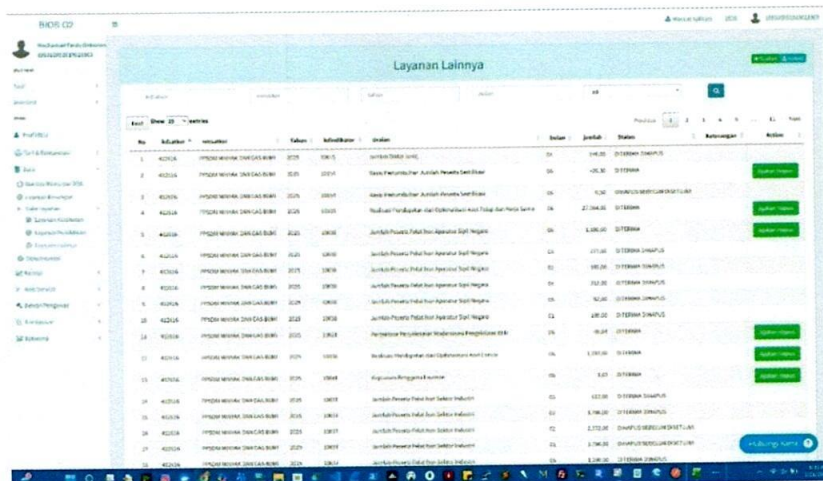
BIOS G2

Layanan Lainnya

Show 25 entries

| No | kdsatker | wsatker | Tahun | kdindikator | Uraian | Bulan | Jumlah | Status | Keterangan | Action |
|---|---|---|---|---|---|---|---|---|---|---|
| 1 | 402026 | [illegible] | 2025 | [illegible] | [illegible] | 06 | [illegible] | DITERIMA DIHAPUS | | |
| 2 | 402026 | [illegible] | 2025 | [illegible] | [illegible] | 06 | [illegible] | | | Ajukan Hapus |
| 3 | 402026 | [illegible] | 2025 | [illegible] | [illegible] | 06 | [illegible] | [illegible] | | |
| 4 | 402026 | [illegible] | 2025 | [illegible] | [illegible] | 06 | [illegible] | DITERIMA | | Ajukan Hapus |
| 5 | 402026 | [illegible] | 2025 | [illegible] | Jumlah Peserta Pelatihan Aparatur Sipil Negara | 06 | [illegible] | DITERIMA | | Ajukan Hapus |
| 6 | 402026 | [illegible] | 2025 | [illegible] | Jumlah Peserta Pelatihan Aparatur Sipil Negara | 01 | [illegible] | DITERIMA DIHAPUS | | |
| 7 | 402026 | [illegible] | 2025 | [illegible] | Jumlah Peserta Pelatihan Aparatur Sipil Negara | 02 | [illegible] | DITERIMA DIHAPUS | | |
| 8 | 402026 | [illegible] | 2025 | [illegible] | Jumlah Peserta Pelatihan Aparatur Sipil Negara | 03 | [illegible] | DITERIMA DIHAPUS | | |
| 9 | 402026 | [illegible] | 2025 | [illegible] | Jumlah Peserta Pelatihan Aparatur Sipil Negara | 04 | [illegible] | DITERIMA DIHAPUS | | |
| 10 | 402026 | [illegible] | 2025 | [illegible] | Jumlah Peserta Pelatihan Aparatur Sipil Negara | 05 | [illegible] | DITERIMA DIHAPUS | | |
| 11 | 402026 | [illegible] | 2025 | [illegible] | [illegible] | 06 | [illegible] | DITERIMA | | Ajukan Hapus |
| 12 | 402026 | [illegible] | 2025 | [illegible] | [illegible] | 06 | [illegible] | DITERIMA | | Ajukan Hapus |
| 13 | 402026 | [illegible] | 2025 | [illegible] | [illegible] | 06 | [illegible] | DITERIMA | | Ajukan Hapus |
| 14 | 402026 | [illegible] | 2025 | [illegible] | Jumlah Peserta Pelatihan Sektor Industri | 01 | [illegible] | DITERIMA DIHAPUS | | |
| 15 | 402026 | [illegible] | 2025 | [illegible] | Jumlah Peserta Pelatihan Sektor Industri | 02 | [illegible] | DITERIMA DIHAPUS | | |
| 16 | 402026 | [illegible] | 2025 | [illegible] | Jumlah Peserta Pelatihan Sektor Industri | 03 | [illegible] | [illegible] | | |
| 17 | 402026 | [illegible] | 2025 | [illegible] | Jumlah Peserta Pelatihan Sektor Industri | 04 | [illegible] | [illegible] | | |
| 18 | 402026 | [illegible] | 2025 | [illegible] | Jumlah Peserta Pelatihan Sektor Industri | 05 | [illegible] | DITERIMA DIHAPUS | | |

Hubungi Kami